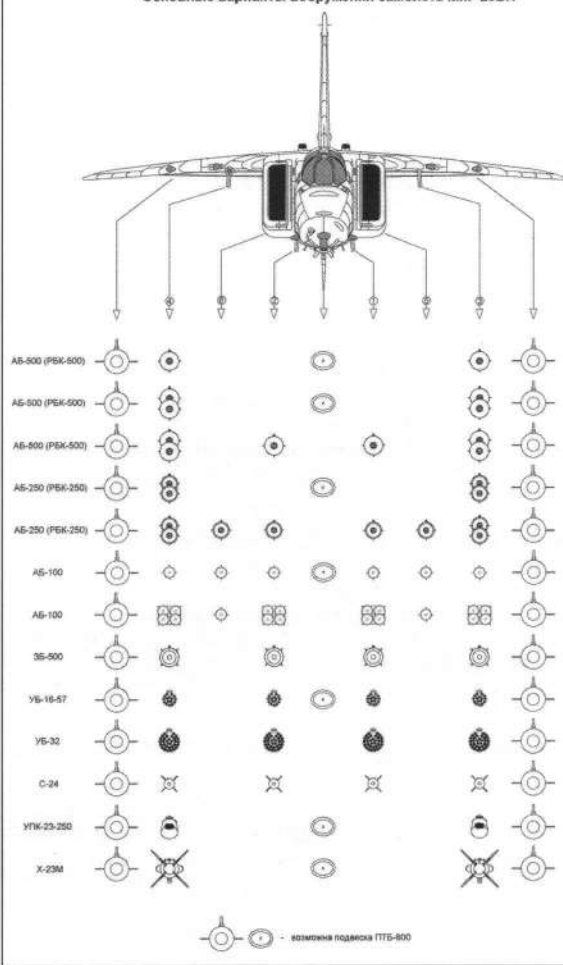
Основные варианты вооружения самолета МиГ-23БН

АБ-500 (РБК-500)
АБ-500 (РБК-500)
АБ-500 (РБК-500)
АБ-250 (РБК-250)
АБ-250 (РБК-250)
АБ-100
АБ-100
ЗБ-500
УБ-16-57
УБ-32
С-24
УПК-23-250
Х-23М

- возможна подвеска ПТБ-800